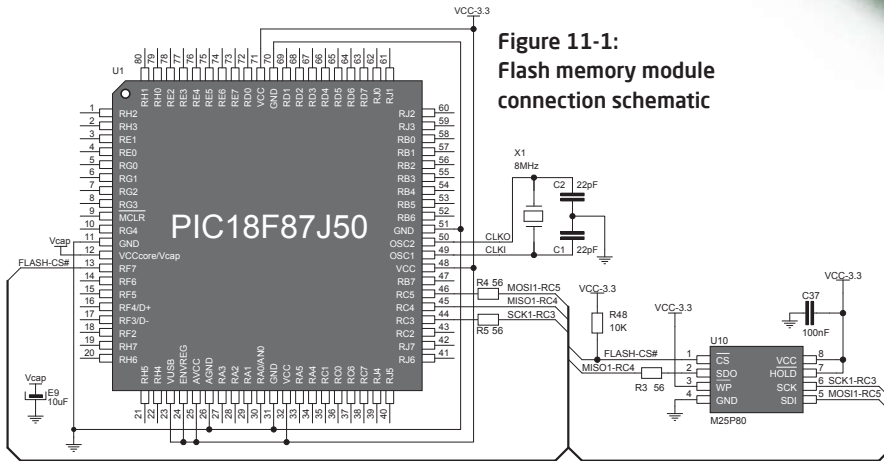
VCC-3.3

Figure 11-1:
Flash memory module connection schematic

U1

80 79 78 77 76 75 74 73 72 71 70 69 68 67 66 65 64 63 62 61

RH1 RH0 RE2 RE3 RE4 RE5 RE6 RE7 RD0 VCC GND RD1 RD2 RD3 RD4 RD5 RD6 RD7 RJ0 RJ1

1 RH2
2 RH3
3 RE1
4 RE0
5 RG0
6 RG1
7 RG2
8 RG3
9 MCLR
10 RG4
11 GND
12 VCCcore/Vcap
13 RF7
14 RF6
15 RF5
16 RF4/D+
17 RF3/D-
18 RF2
19 RH7
20 RH6

RJ2 60
RJ3 59
RB0 58
RB1 57
RB2 56
RB3 55
RB4 54
RB5 53
RB6 52
GND 51
OSC2 50
OSC1 49
VCC 48
RB7 47
RC5 46
RC4 45
RC3 44
RC2 43
RJ7 42
RJ6 41

PIC18F87J50

RH5 RH4 VUSB ENVREG AVCC AGND RA3 RA2 RA1 RA0/AN0 GND VCC RA5 RA4 RC1 RC0 RC6 RC7 RJ4 RJ5

21 22 23 24 25 26 27 28 29 30 31 32 33 34 35 36 37 38 39 40

Vcap
FLASH-CS#

Vcap
E9
10uF

X1
8MHz
C2 22pF
C1 22pF
CLKO
CLKI

R4 56
MOSI1-RC5
MISO1-RC4
SCK1-RC3
R5 56

VCC-3.3
R48
10K

VCC-3.3

VCC-3.3
C37
100nF

FLASH-CS#
MISO1-RC4
R3 56

U10
1 $\overline{CS}$
2 SDO
3 $\overline{WP}$
4 GND
VCC 8
$\overline{HOLD}$ 7
SCK 6
SDI 5
M25P80

SCK1-RC3
MOSI1-RC5